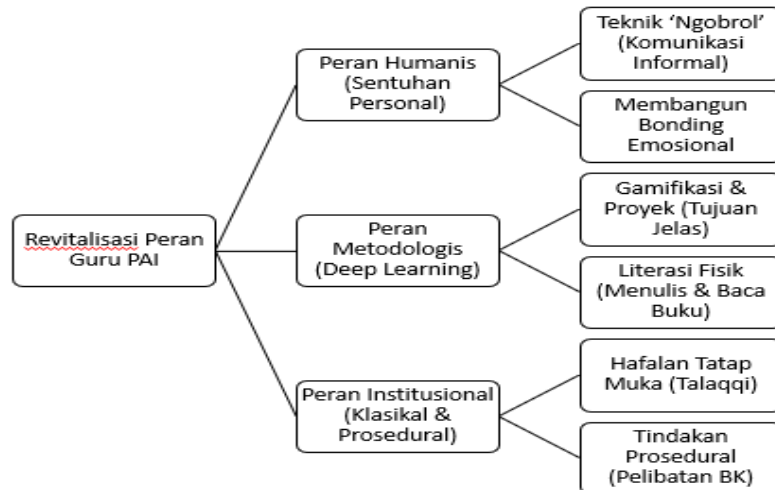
Revitalisasi Peran Guru PAI

Peran Humanis (Sentuhan Personal)

Teknik 'Ngobrol' (Komunikasi Informal)

Membangun Bonding Emosional

Peran Metodologis (Deep Learning)

Gamifikasi & Proyek (Tujuan Jelas)

Literasi Fisik (Menulis & Baca Buku)

Peran Institusional (Klasikal & Prosedural)

Hafalan Tatap Muka (Talaqqi)

Tindakan Prosedural (Pelibatan BK)